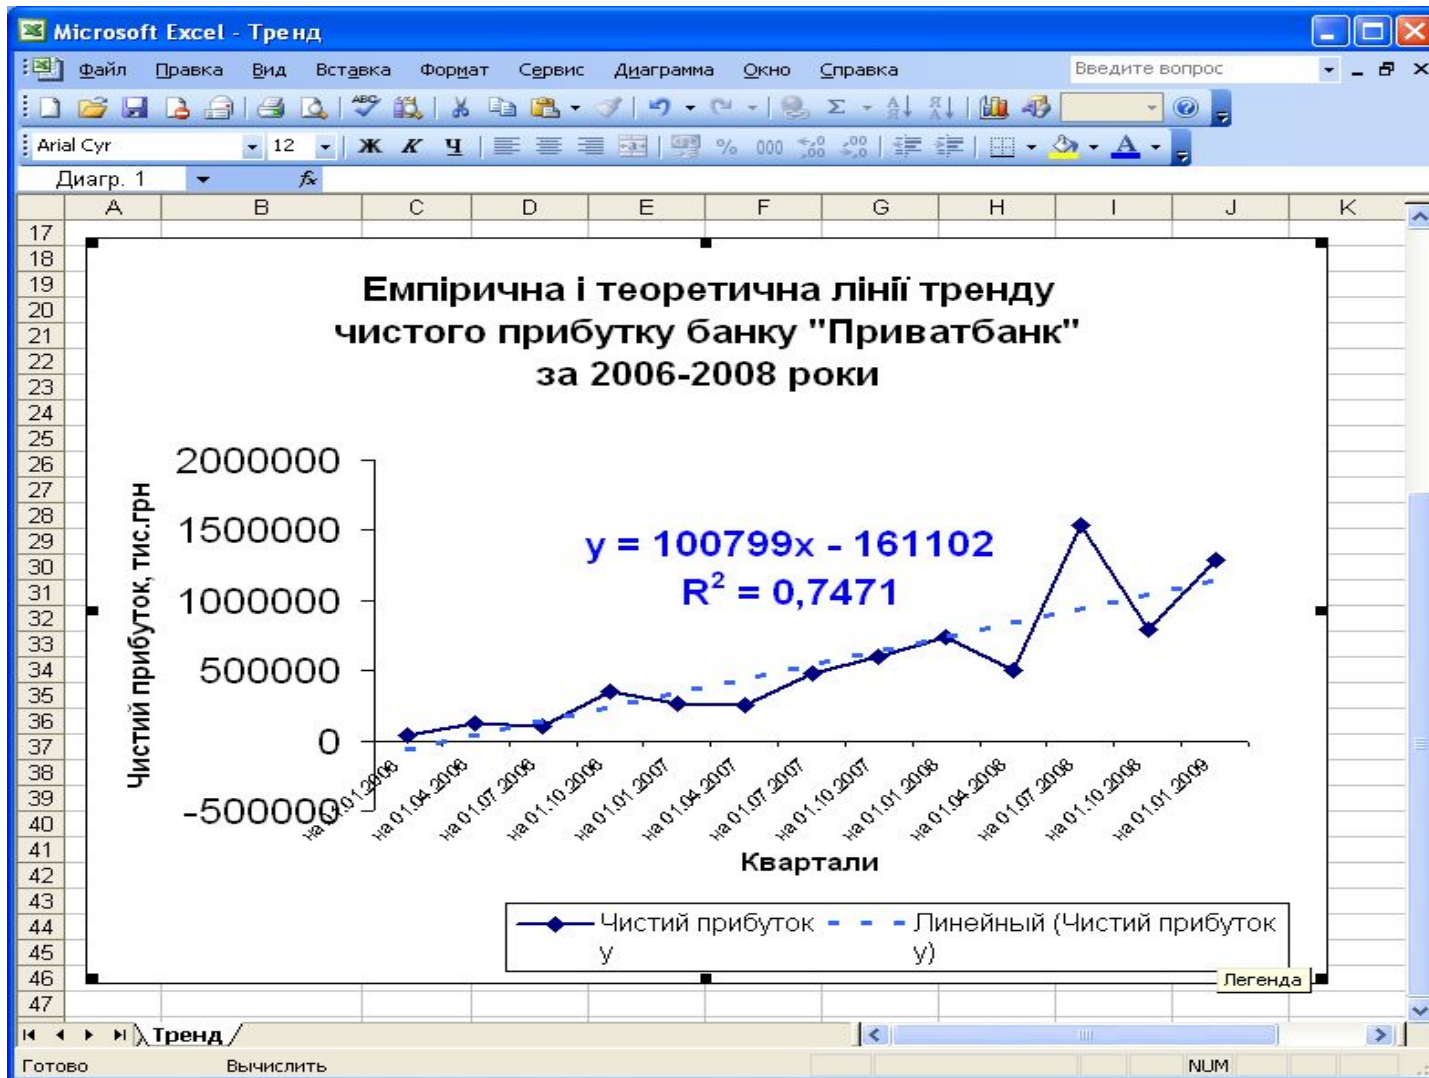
Microsoft Excel - Тренд

Файл Правка Вид Вставка Формат Сервис Диаграмма Окно Справка

Введите вопрос

Arial Cyr 12 Ж К Ч

Диагр. 1 $f_x$

| | A | B | C | D | E | F | G | H | I | J | K |
|---|---|---|---|---|---|---|---|---|---|---|---|
| 17 | | | | | | | | | | | |
| 18 | | | | | | | | | | | |
| 19 | | | | | | | | | | | |
| 20 | | | | | | | | | | | |
| 21 | | | | | | | | | | | |
| 22 | | | | | | | | | | | |
| 23 | | | | | | | | | | | |
| 24 | | | | | | | | | | | |
| 25 | | | | | | | | | | | |
| 26 | | | | | | | | | | | |
| 27 | | | | | | | | | | | |
| 28 | | | | | | | | | | | |
| 29 | | | | | | | | | | | |
| 30 | | | | | | | | | | | |
| 31 | | | | | | | | | | | |
| 32 | | | | | | | | | | | |
| 33 | | | | | | | | | | | |
| 34 | | | | | | | | | | | |
| 35 | | | | | | | | | | | |
| 36 | | | | | | | | | | | |
| 37 | | | | | | | | | | | |
| 38 | | | | | | | | | | | |
| 39 | | | | | | | | | | | |
| 40 | | | | | | | | | | | |
| 41 | | | | | | | | | | | |
| 42 | | | | | | | | | | | |
| 43 | | | | | | | | | | | |
| 44 | | | | | | | | | | | |
| 45 | | | | | | | | | | | |
| 46 | | | | | | | | | | | |
| 47 | | | | | | | | | | | |

Емпірична і теоретична лінії тренду чистого прибутку банку "Приватбанк" за 2006-2008 роки

Чистий прибуток, тис.грн

2000000
1500000
1000000
500000
0
-500000

$y = 100799x - 161102$
$R^2 = 0,7471$

на 01.01.2006 на 01.04.2006 на 01.07.2006 на 01.10.2006 на 01.01.2007 на 01.04.2007 на 01.07.2007 на 01.10.2007 на 01.01.2008 на 01.04.2008 на 01.07.2008 на 01.10.2008 на 01.01.2009

Квартали

Чистий прибуток y
Линейный (Чистий прибуток y)

Легенда

Тренд

Готово Вычислить NUM